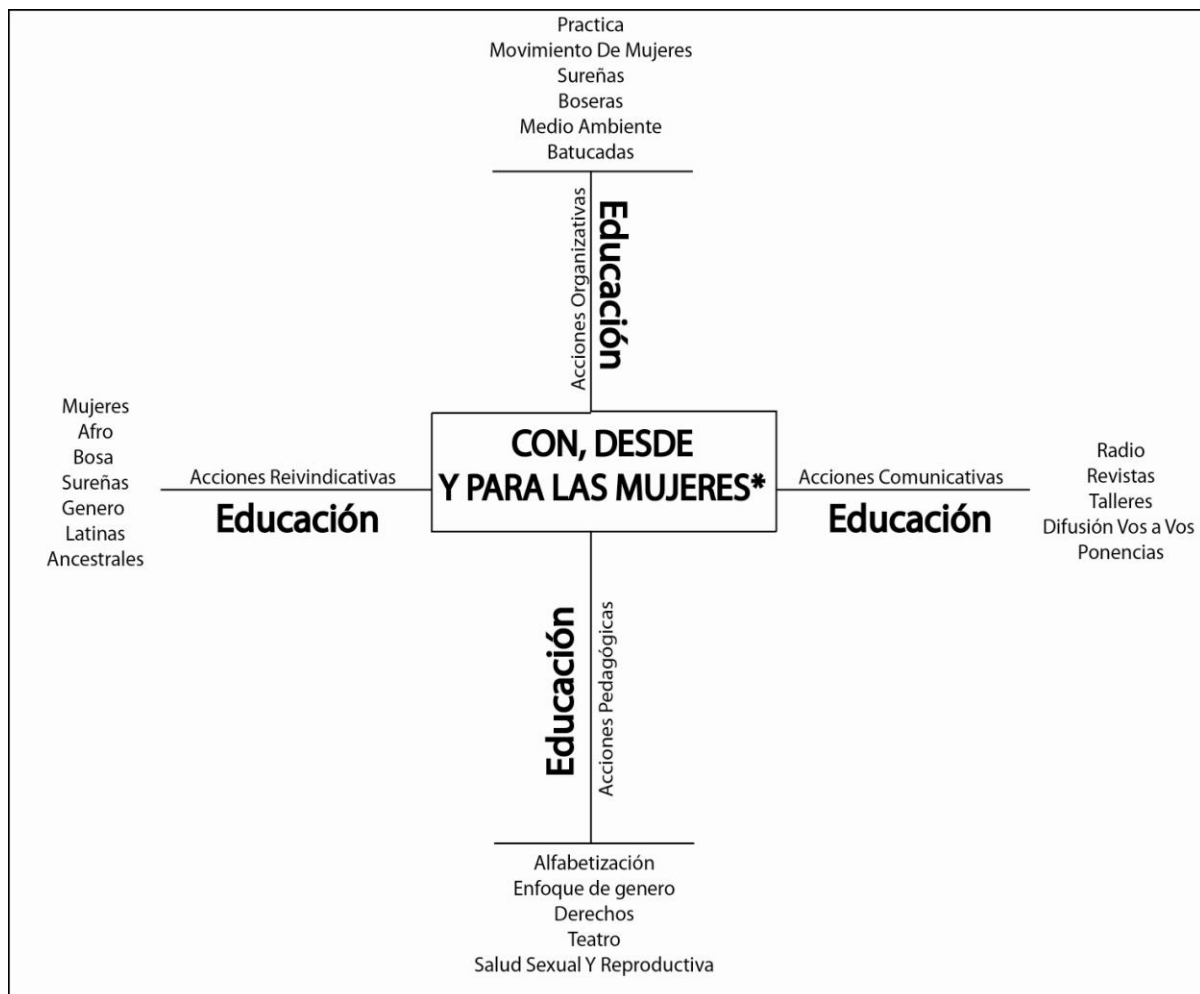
Practica
Movimiento De Mujeres
Sureñas
Boseras
Medio Ambiente
Batucadas

Acciones Organizativas
Educación

Mujeres
Afro
Bosa
Sureñas
Genero
Latinas
Ancestrales

Acciones Reivindicativas
Educación

CON, DESDE
Y PARA LAS MUJERES*

Acciones Comunicativas
Educación

Radio
Revistas
Talleres
Difusión Vos a Vos
Ponencias

Educación
Acciones Pedagógicas

Alfabetización
Enfoque de genero
Derechos
Teatro
Salud Sexual Y Reproductiva